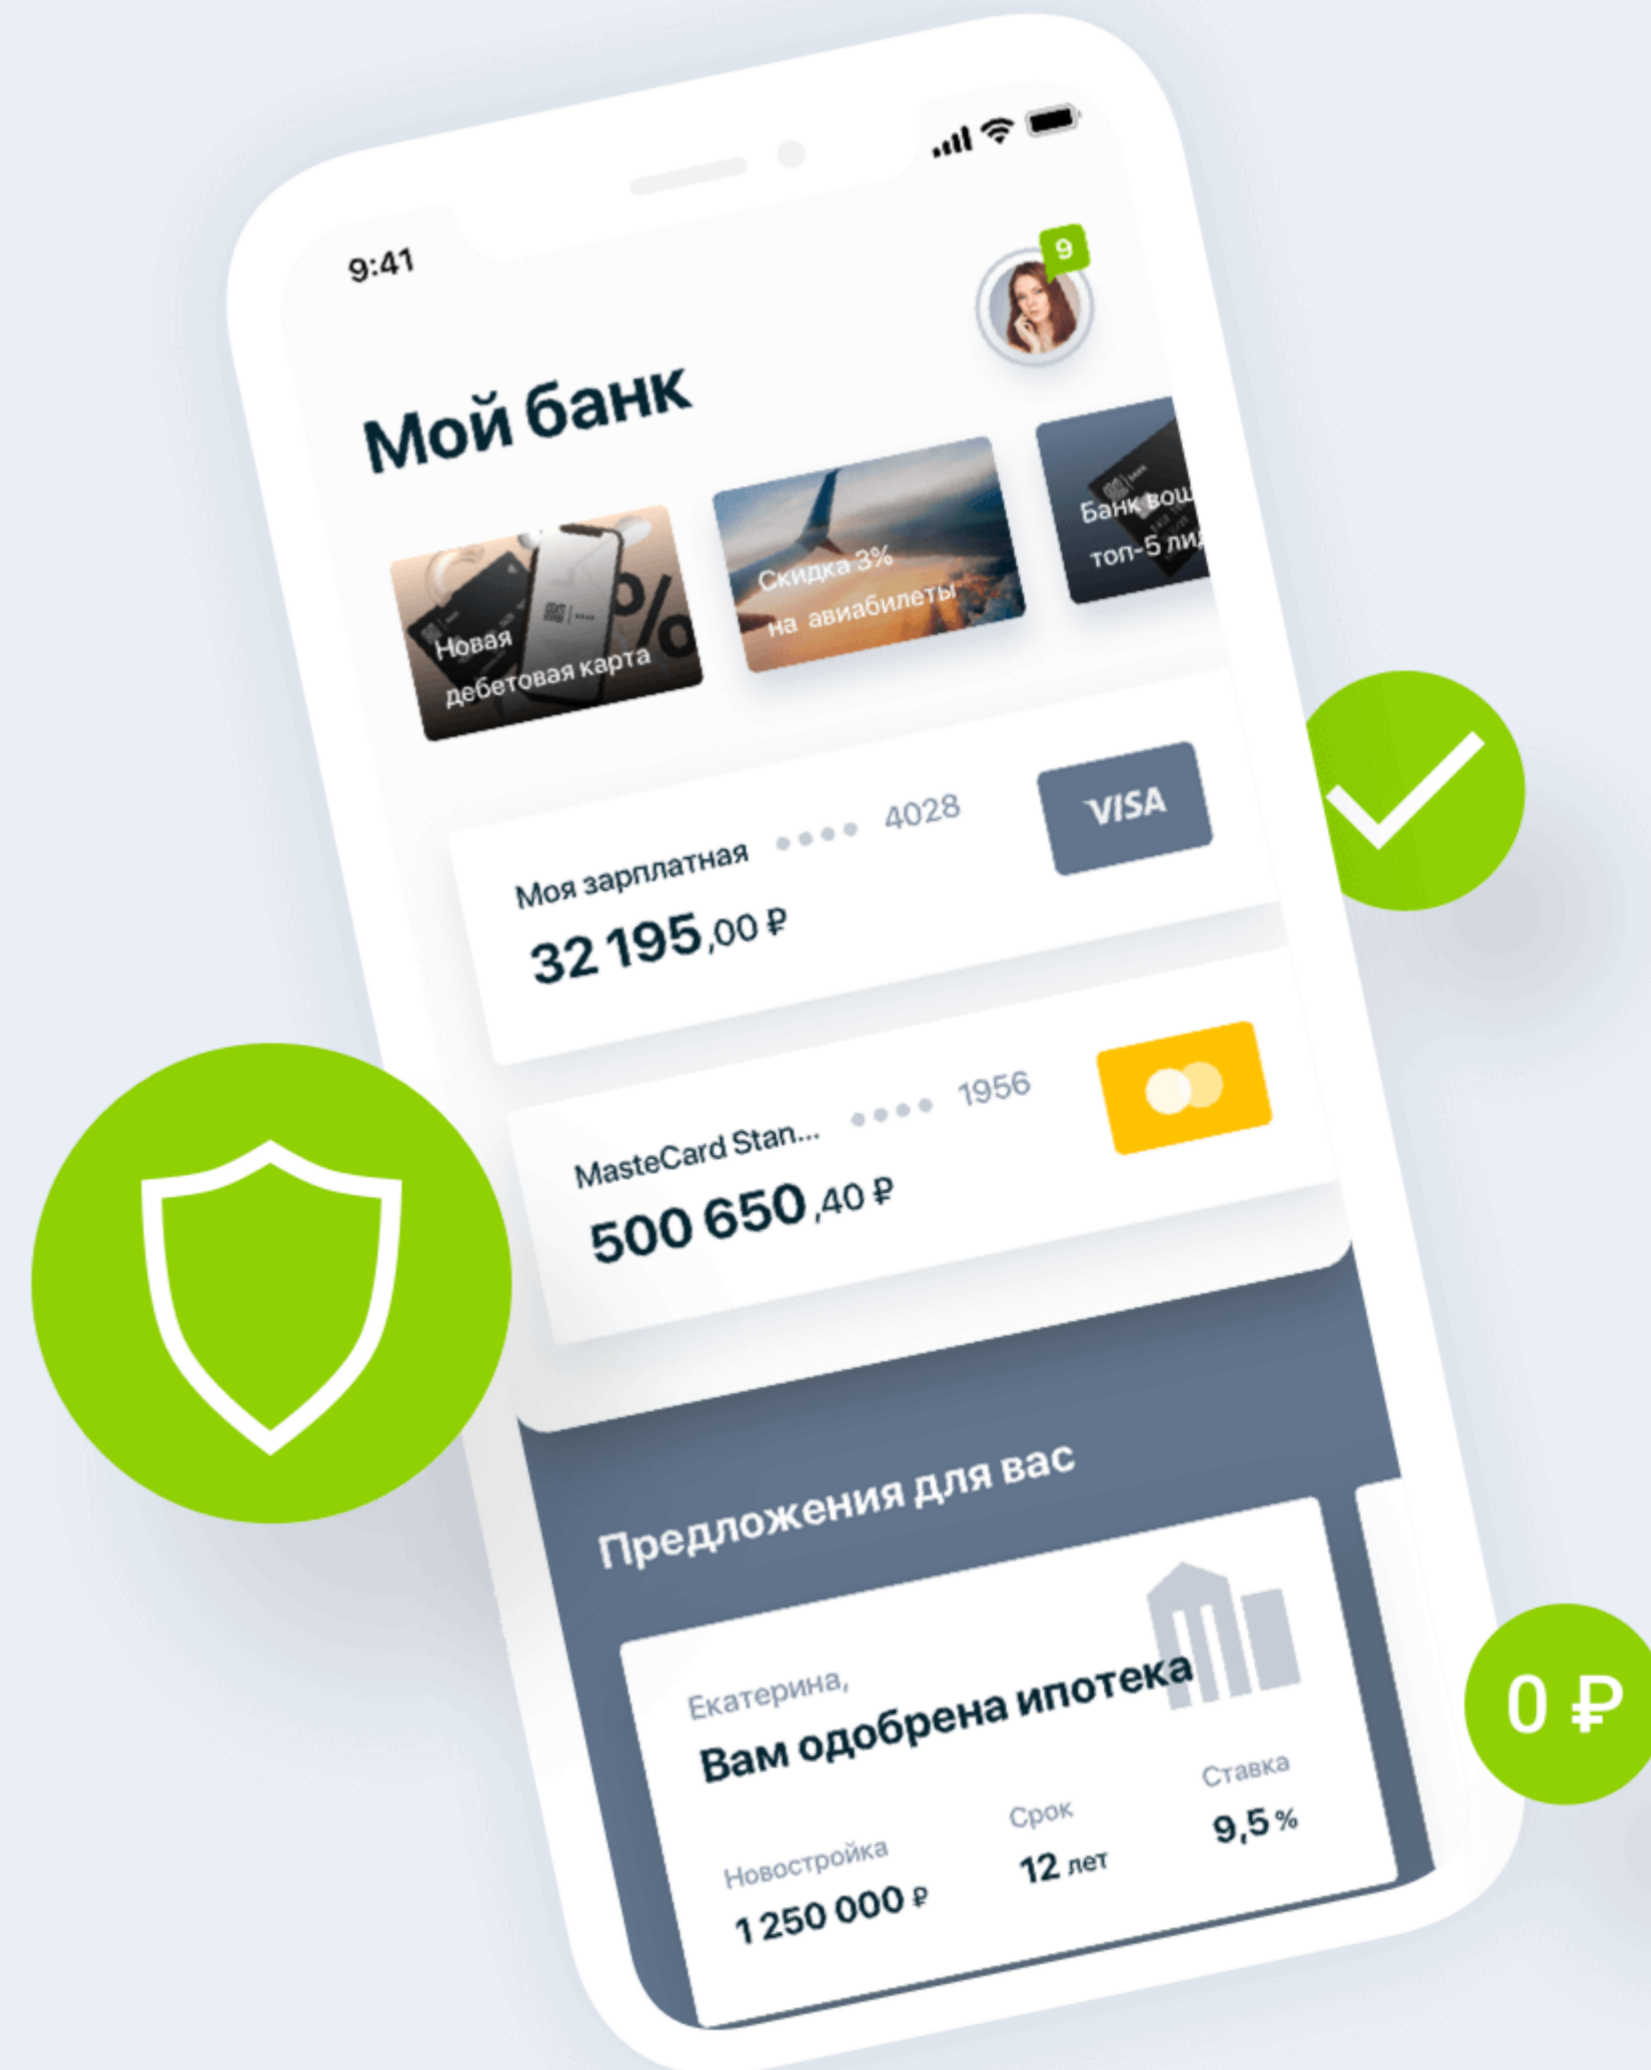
9:41

9

Мой банк

Новая дебетовая карта

Скидка 3% на авиабилеты

Банк вош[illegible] топ-5 ли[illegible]

Моя зарплатная •••• 4028

VISA

32 195,00 ₽

MasteCard Stan... •••• 1956

500 650,40 ₽

Предложения для вас

Екатерина,

Вам одобрена ипотека

Новостройка

1 250 000 ₽

Срок

12 лет

Ставка

9,5 %

0 ₽